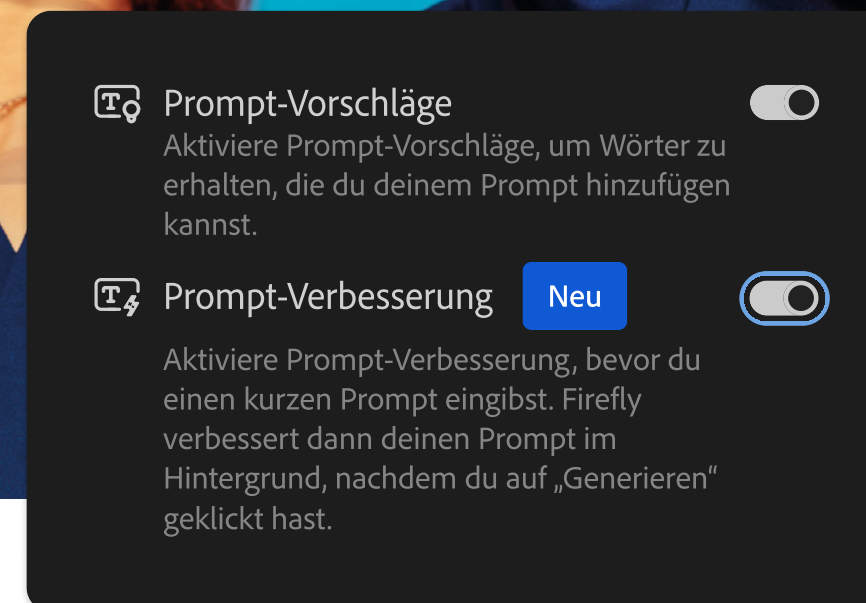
Prompt-Vorschläge

Aktiviere Prompt-Vorschläge, um Wörter zu erhalten, die du deinem Prompt hinzufügen kannst.

Prompt-Verbesserung Neu

Aktiviere Prompt-Verbesserung, bevor du einen kurzen Prompt eingibst. Firefly verbessert dann deinen Prompt im Hintergrund, nachdem du auf „Generieren“ geklickt hast.